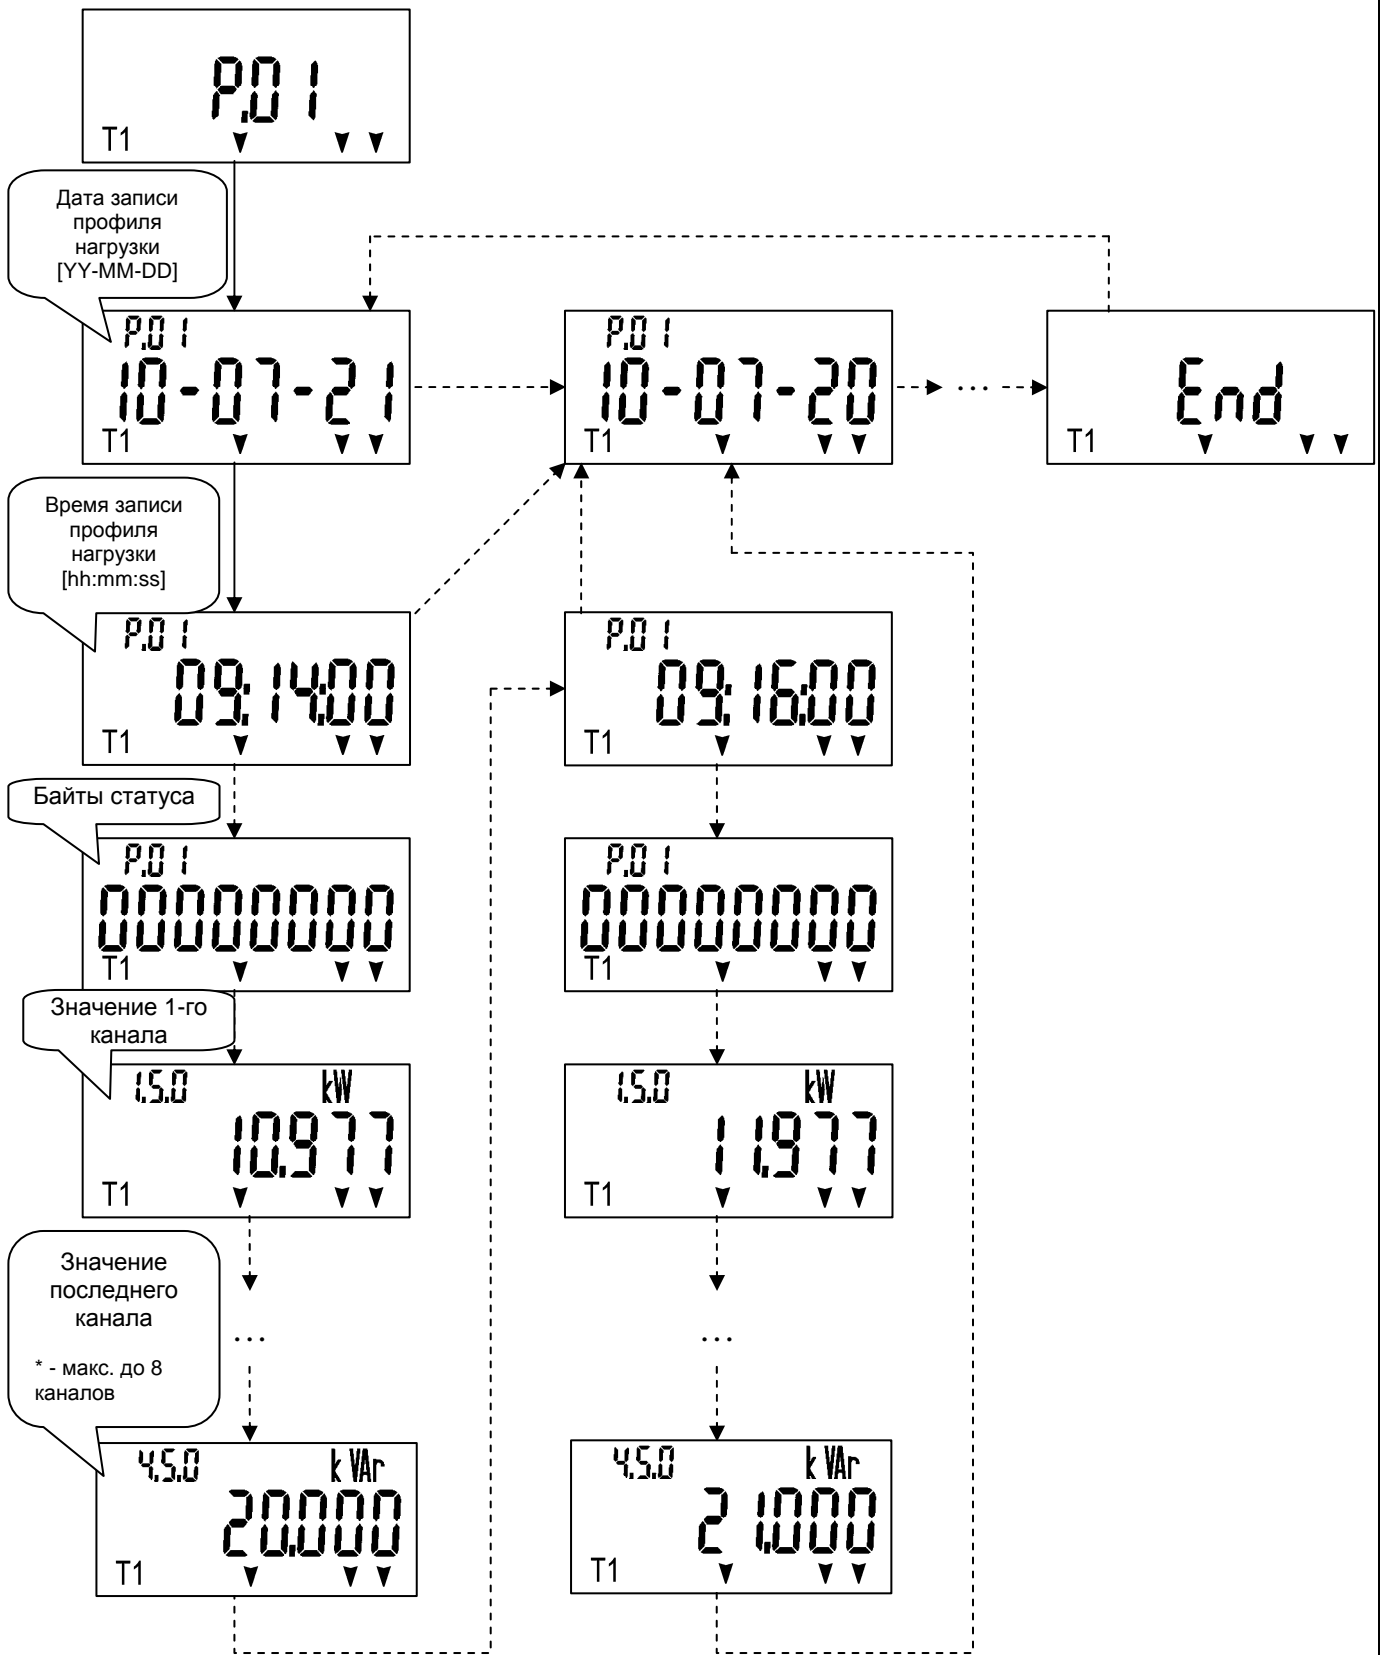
P.01
T1

Дата записи профиля нагрузки [YY-MM-DD]

P.01
10-07-21
T1

P.01
10-07-20
T1

...

End
T1

Время записи профиля нагрузки [hh:mm:ss]

P.01
09:14:00
T1

P.01
09:16:00
T1

Байты статуса

P.01
00000000
T1

P.01
00000000
T1

Значение 1-го канала

1.5.0 kW
10.977
T1

1.5.0 kW
11.977
T1

Значение последнего канала

* - макс. до 8 каналов

...

...

4.5.0 kVAr
20.000
T1

4.5.0 kVAr
21.000
T1